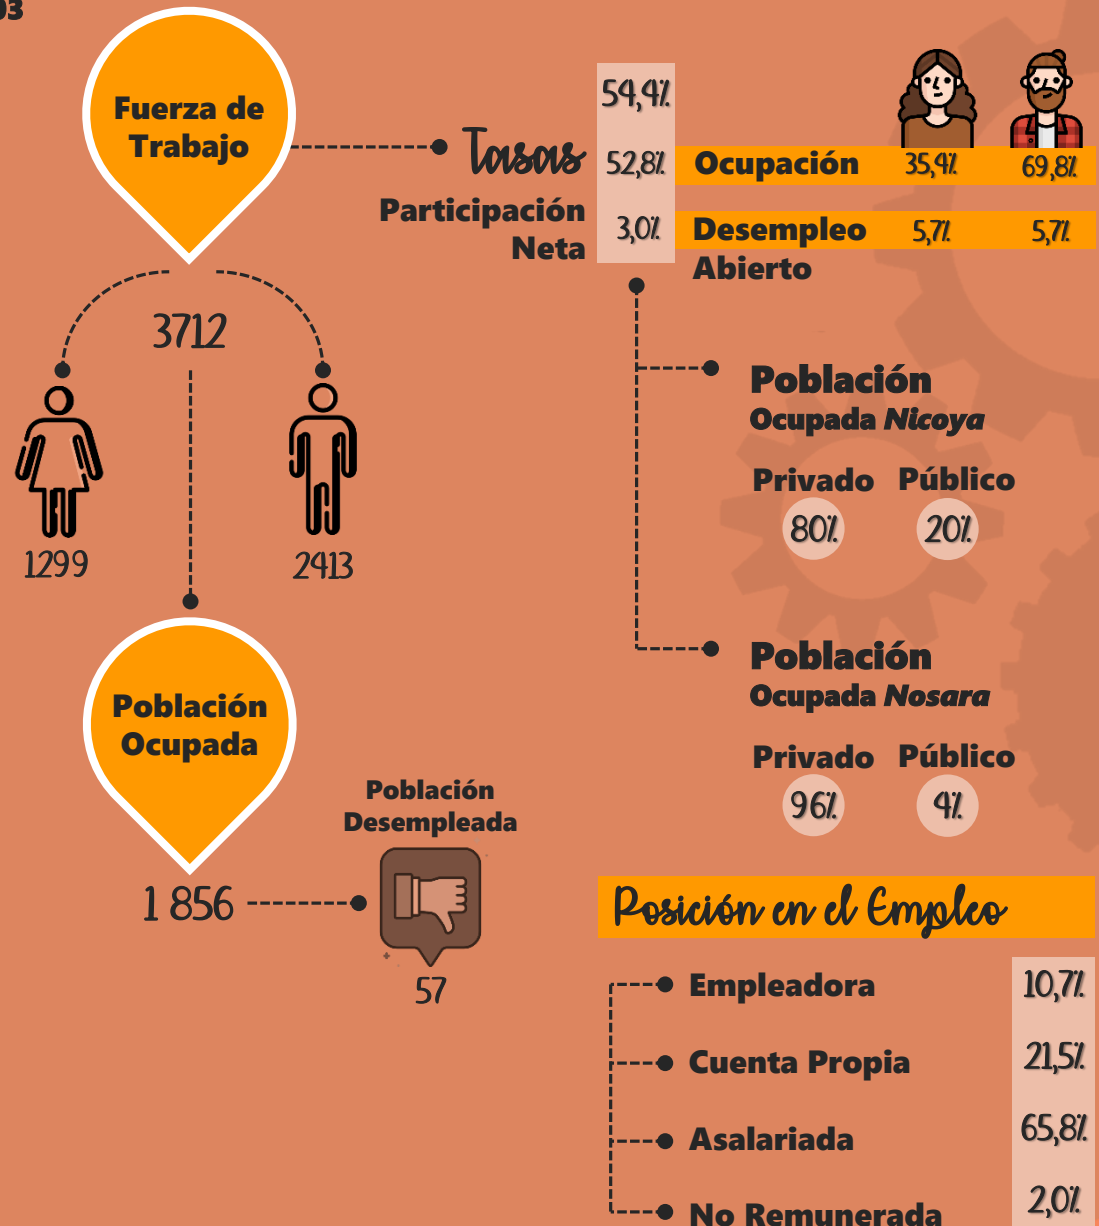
03

Fuerza de Trabajo

Tasas

Participación Neta

54,4%

52,8%

3,0%

Ocupación 35,4% 69,8%

Desempleo Abierto 5,7% 5,7%

3712

1299

2413

Población Ocupada Nicoya

Privado 80%

Público 20%

Población Ocupada Nosara

Privado 96%

Público 4%

Población Ocupada

1 856

Población Desempleada

57

Posición en el Empleo

| | |
|---|---|
| Empleadora | 10,7% |
| Cuenta Propia | 21,5% |
| Asalariada | 65,8% |
| No Remunerada | 2,0% |